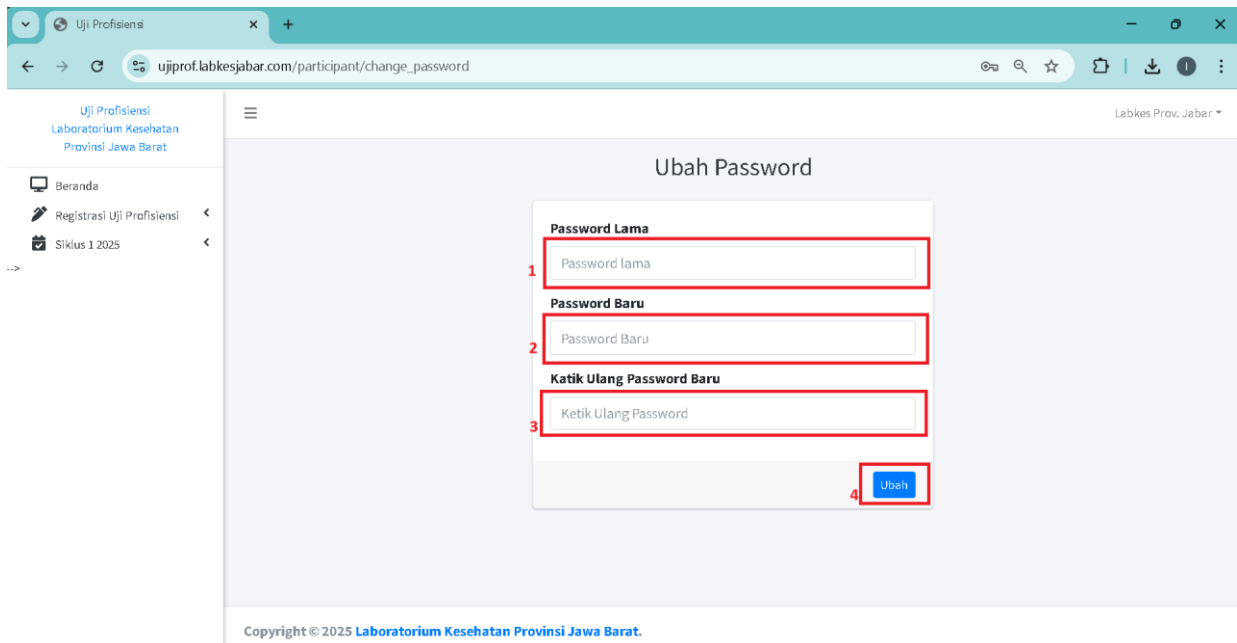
Uji Profisiensi

ujiprof.labkesjabar.com/participant/change_password

Uji Profisiensi Laboratorium Kesehatan Provinsi Jawa Barat

Beranda

Registrasi Uji Profisiensi

Siklus 1 2025

-->

Labkes Prov. Jabar

Ubah Password

Password Lama

1

Password lama

Password Baru

2

Password Baru

Katik Ulang Password Baru

3

Ketik Ulang Password

4

Ubah

Copyright © 2025 Laboratorium Kesehatan Provinsi Jawa Barat.